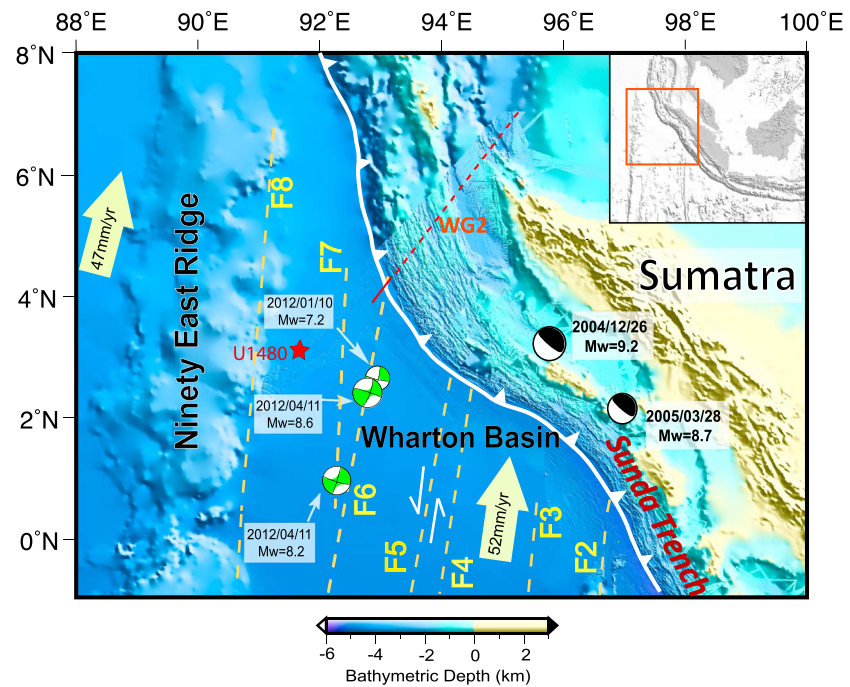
88°E 90°E 92°E 94°E 96°E 98°E 100°E

8°N
6°N
4°N
2°N
0°N

47mm/yr

Ninety East Ridge

F8

F7

WG2

Sumatra

2012/01/10
Mw=7.2

U1480

2004/12/26
Mw=9.2

2012/04/11
Mw=8.6

2005/03/28
Mw=8.7

Wharton Basin

Sunda Trench

F6

2012/04/11
Mw=8.2

F5

F4

52mm/yr

F3

F2

-6 -4 -2 0 2

Bathymetric Depth (km)